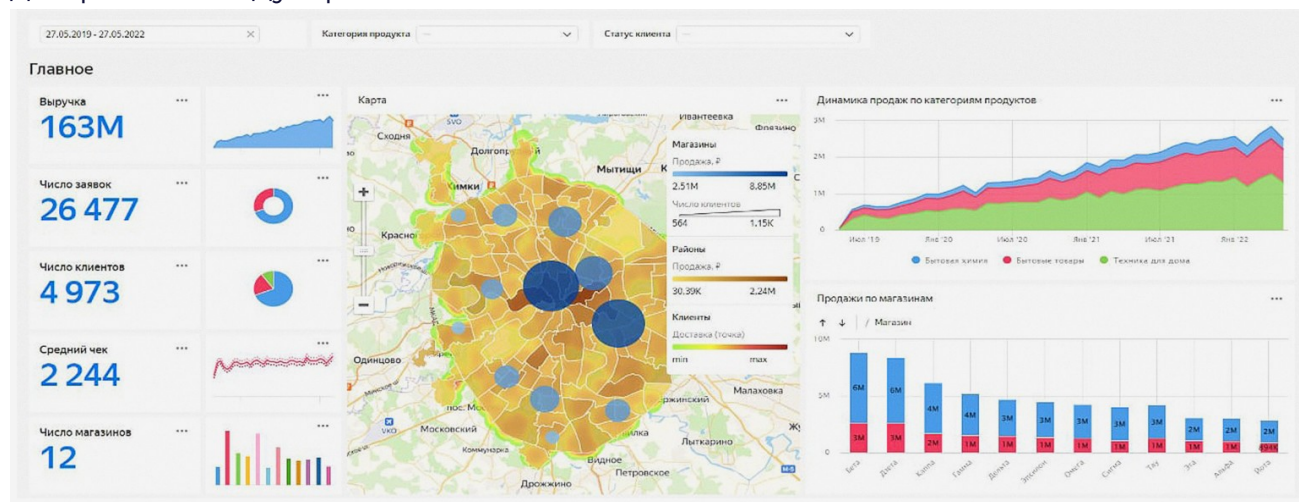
27.05.2019 - 27.05.2022
Категория продукта
Статус клиента

Главное

Выручка
163M

Число заявок
26 477

Число клиентов
4 973

Средний чек
2 244

Число магазинов
12

Карта
Ивантеевка
Фрязино
Сходня
Долгопрудный
Мытищи
Химки
Красногорск
Одинцово
Московский
Малаховка
Жуковский
Лыткарино
Видное
Петровское
Дзержинский
Дрожжино
Коммунарка
VKO
SVO

Магазины
Продажа, ₽
2.51M 8.85M
Число клиентов
564 1.15K
Районы
Продажа, ₽
30.39K 2.24M
Клиенты
Доставка (точка)
min max

Динамика продаж по категориям продуктов
3M
2M
1M
0
Июл '19
Янв '20
Июл '20
Янв '21
Июл '21
Янв '22
Бытовая химия
Бытовые товары
Техника для дома

Продажи по магазинам
Магазин
10M
5M
0
6M 6M 4M 4M 3M 3M 3M 3M 3M 2M 2M 2M
3M 3M 2M 1M 1M 1M 1M 1M 1M 1M 1M 494K
Бета
Дельта
Каппа
Гамма
Дзета
Эпсилон
Омега
Сигма
Тау
Эта
Альфа
Йота